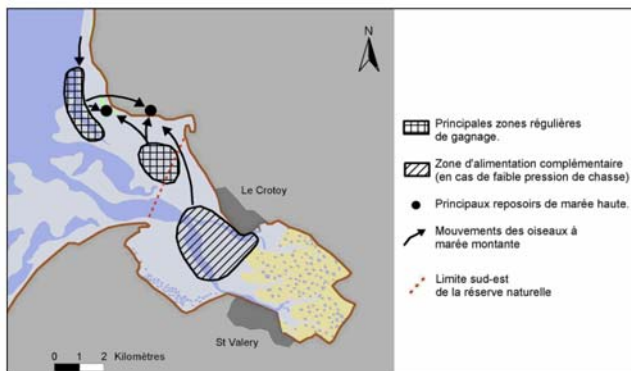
N

Le Crotoy

St Valery

0 1 2 Kilomètres

Principales zones régulières de gagnage.

Zone d'alimentation complémentaire (en cas de faible pression de chasse)

Principaux reposoirs de marée haute.

Mouvements des oiseaux à marée montante

Limite sud-est de la réserve naturelle